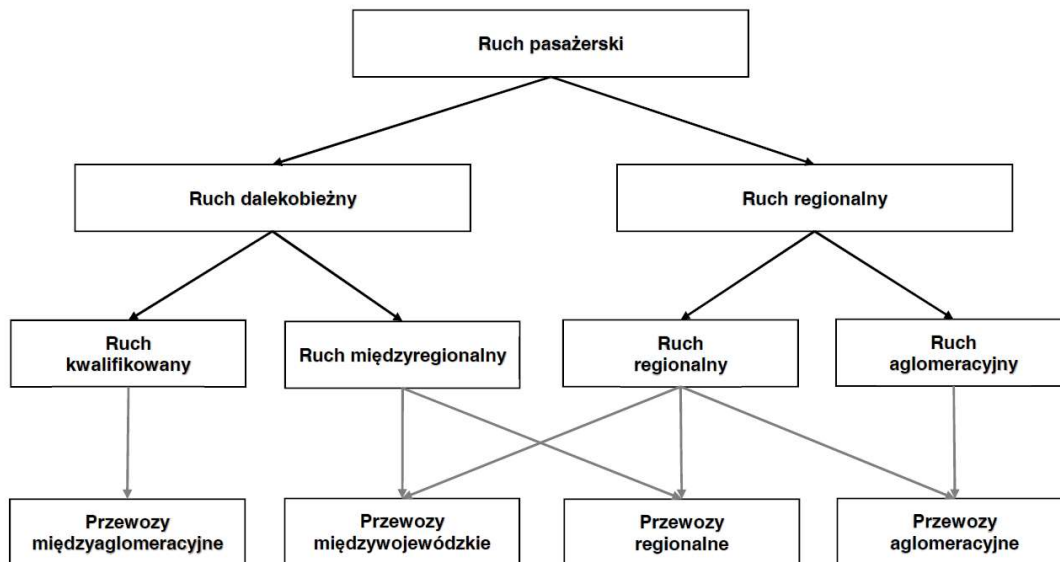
Ruch pasażerski

Ruch dalekobieżny

Ruch regionalny

Ruch kwalifikowany

Ruch międzyregionalny

Ruch regionalny

Ruch aglomeracyjny

Przewozy międzyaglomeracyjne

Przewozy międzywojewódzkie

Przewozy regionalne

Przewozy aglomeracyjne